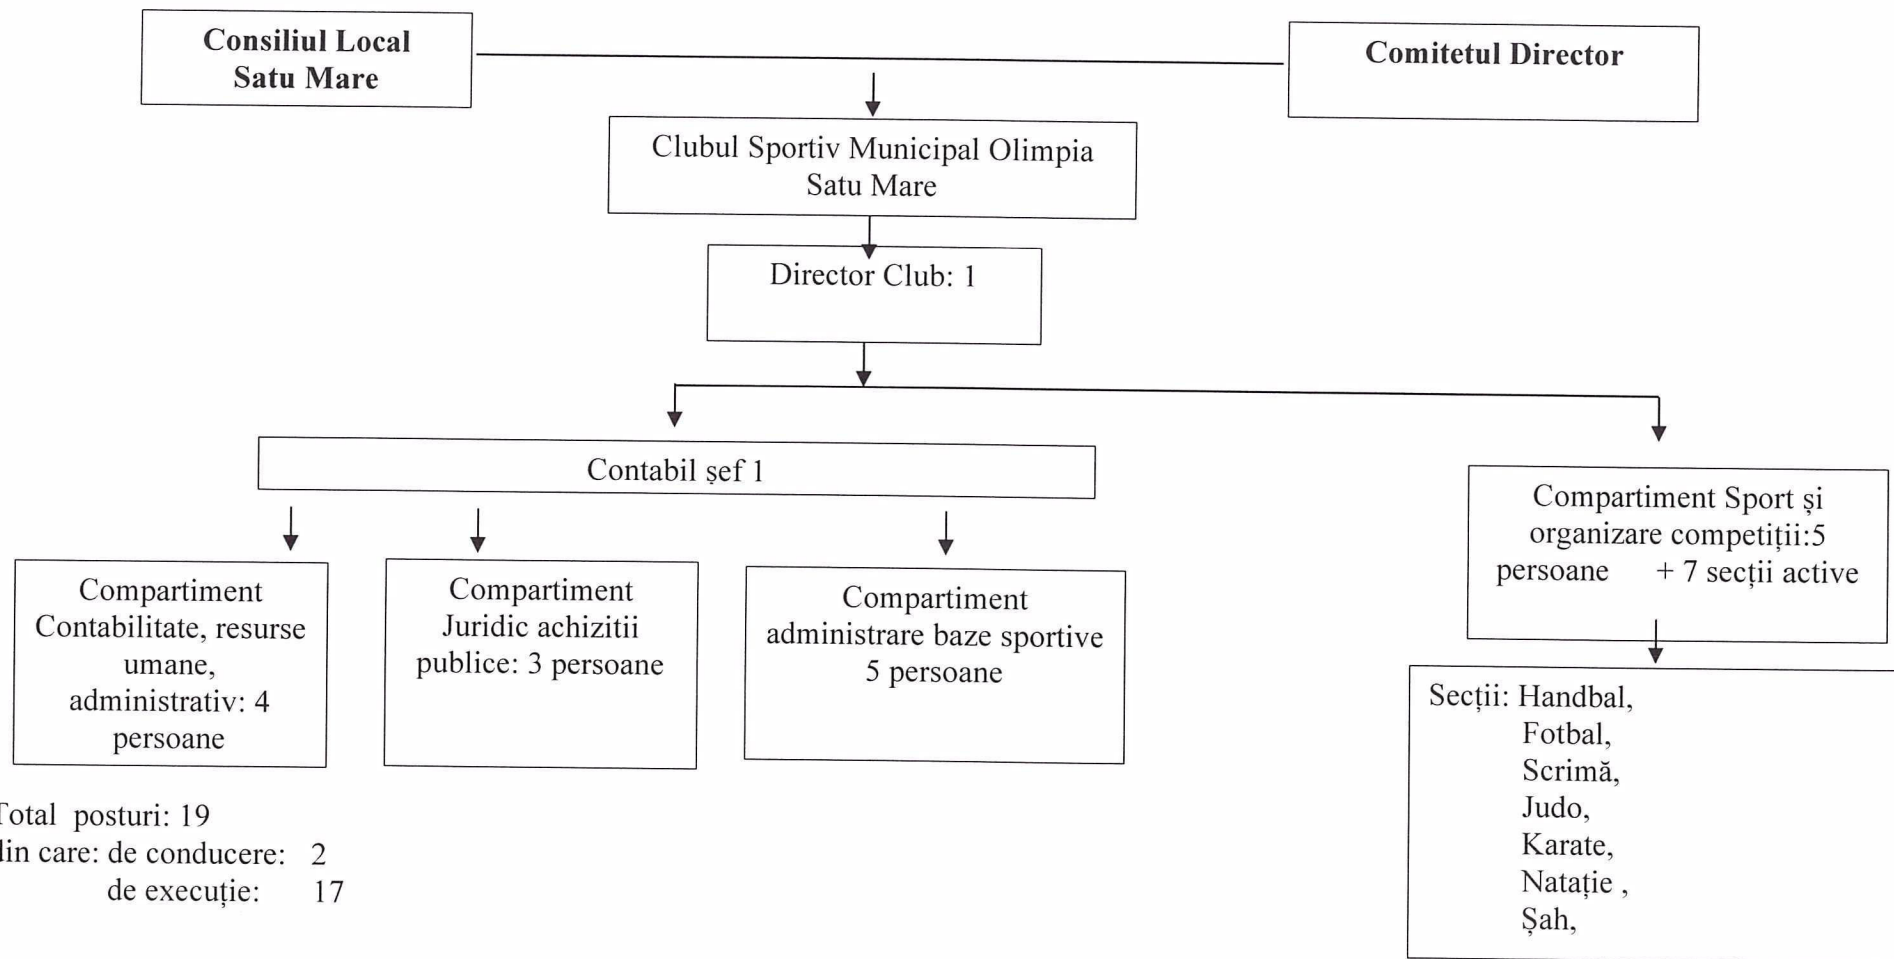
Consiliul Local Satu Mare

Comitetul Director

Clubul Sportiv Municipal Olimpia Satu Mare

Director Club: 1

Contabil şef 1

Compartiment Contabilitate, resurse umane, administrativ: 4 persoane

Compartiment Juridic achizitii publice: 3 persoane

Compartiment administrare baze sportive 5 persoane

Compartiment Sport şi organizare competiţii:5 persoane + 7 secţii active

Secţii: Handbal,
Fotbal,
Scrimă,
Judo,
Karate,
Nataţie ,
Şah,

Total posturi: 19
lin care: de conducere: 2
de execuţie: 17